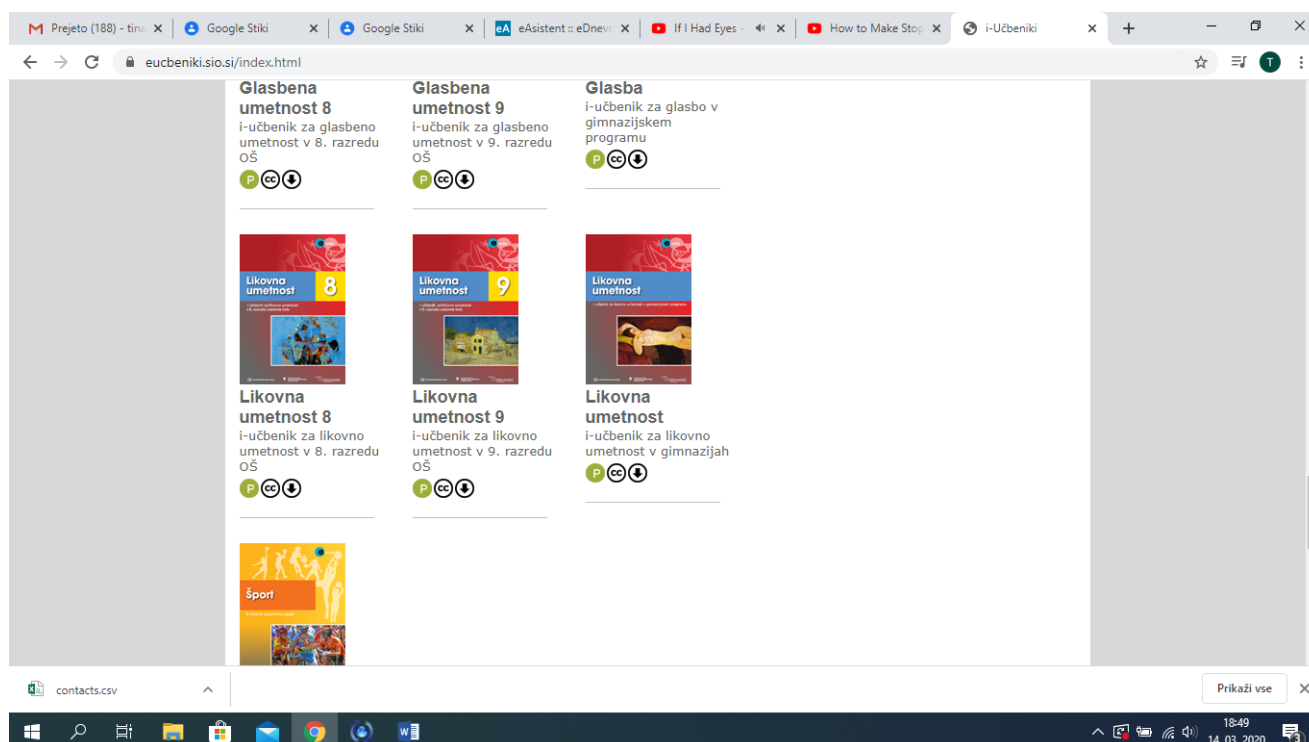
Prejeto (188) - tin
Google Stiki
Google Stiki
eAsistent :: eDnev
If I Had Eyes -
How to Make Stop
i-Učbeniki

eucbeniki.sio.si/index.html

Glasbena umetnost 8
i-učbenik za glasbeno umetnost v 8. razredu OŠ

Glasbena umetnost 9
i-učbenik za glasbeno umetnost v 9. razredu OŠ

Glasba
i-učbenik za glasbo v gimnazijskem programu

Likovna umetnost 8

Likovna umetnost 9

Likovna umetnost

Likovna umetnost 8
i-učbenik za likovno umetnost v 8. razredu OŠ

Likovna umetnost 9
i-učbenik za likovno umetnost v 9. razredu OŠ

Likovna umetnost
i-učbenik za likovno umetnost v gimnazijah

Šport

contacts.csv
Prikaži vse

18:49
14. 03. 2020